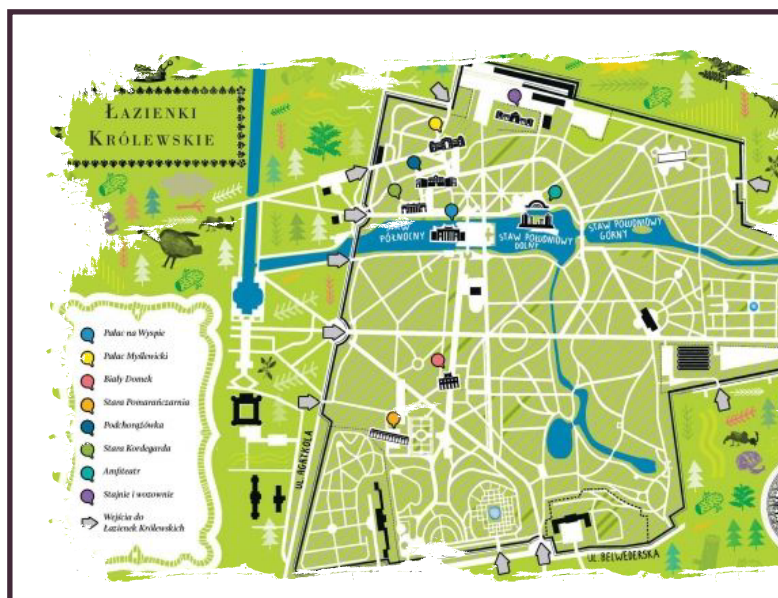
Łazienki Królewskie

Pałac na Wyspie
Pałac Myślewicki
Biały Domek
Stara Pomarańczarnia
Podchorążówka
Stara Kordegarda
Amfiteatr
Stajnie i wozownie
Wejścia do Łazienek Królewskich

PÓŁNOCNY
STAW POŁUDNIOWY DOLNY
STAW POŁUDNIOWY GÓRNY
UL. AGRYKOLA
UL. BELWEDERSKA